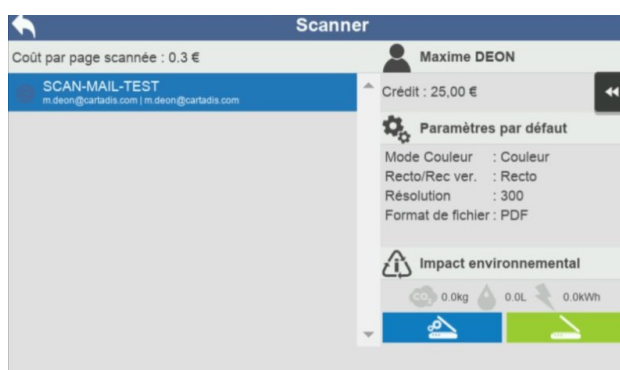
Scanner

Coût par page scannée : 0.3 €

SCAN-MAIL-TEST
m.deon@cartadis.com | m.deon@cartadis.com

Maxime DEON

Crédit : 25,00 €

Paramètres par défaut

Mode Couleur : Couleur
Recto/Rec ver. : Recto
Résolution : 300
Format de fichier : PDF

Impact environnemental

$CO_2$ 0.0kg 0.0L 0.0kWh